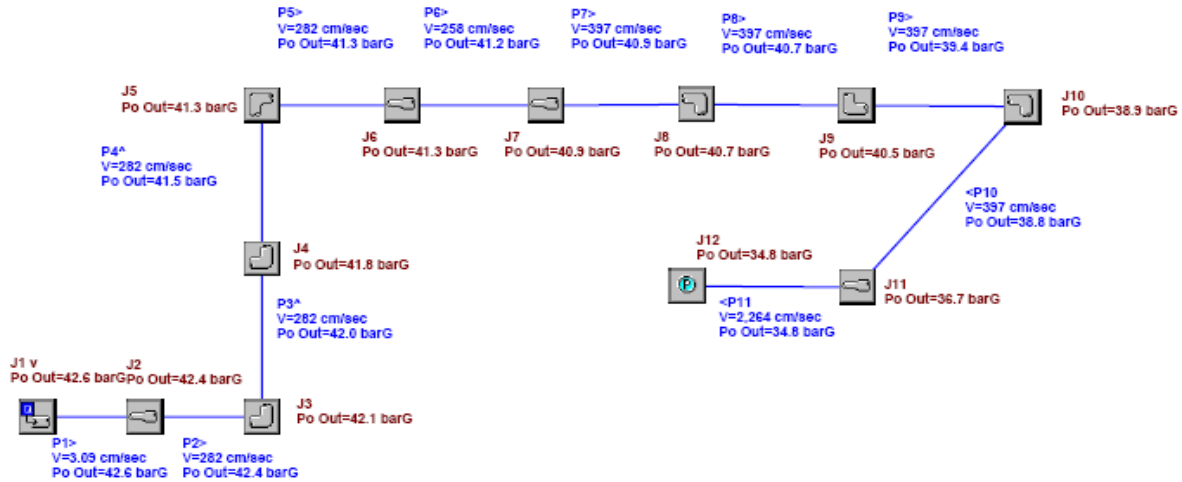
P5>
V=282 cm/sec
Po Out=41.3 barG

P6>
V=258 cm/sec
Po Out=41.2 barG

P7>
V=397 cm/sec
Po Out=40.9 barG

P8>
V=397 cm/sec
Po Out=40.7 barG

P9>
V=397 cm/sec
Po Out=39.4 barG

J5
Po Out=41.3 barG

J10
Po Out=38.9 barG

J6
Po Out=41.3 barG

J7
Po Out=40.9 barG

J8
Po Out=40.7 barG

J9
Po Out=40.5 barG

P4^
V=282 cm/sec
Po Out=41.5 barG

<P10
V=397 cm/sec
Po Out=38.8 barG

J4
Po Out=41.8 barG

J12
Po Out=34.8 barG

J11
Po Out=36.7 barG

P3^
V=282 cm/sec
Po Out=42.0 barG

<P11
V=2,264 cm/sec
Po Out=34.8 barG

J1 v
Po Out=42.6 barG

J2
Po Out=42.4 barG

J3
Po Out=42.1 barG

P1>
V=3.09 cm/sec
Po Out=42.6 barG

P2>
V=282 cm/sec
Po Out=42.4 barG